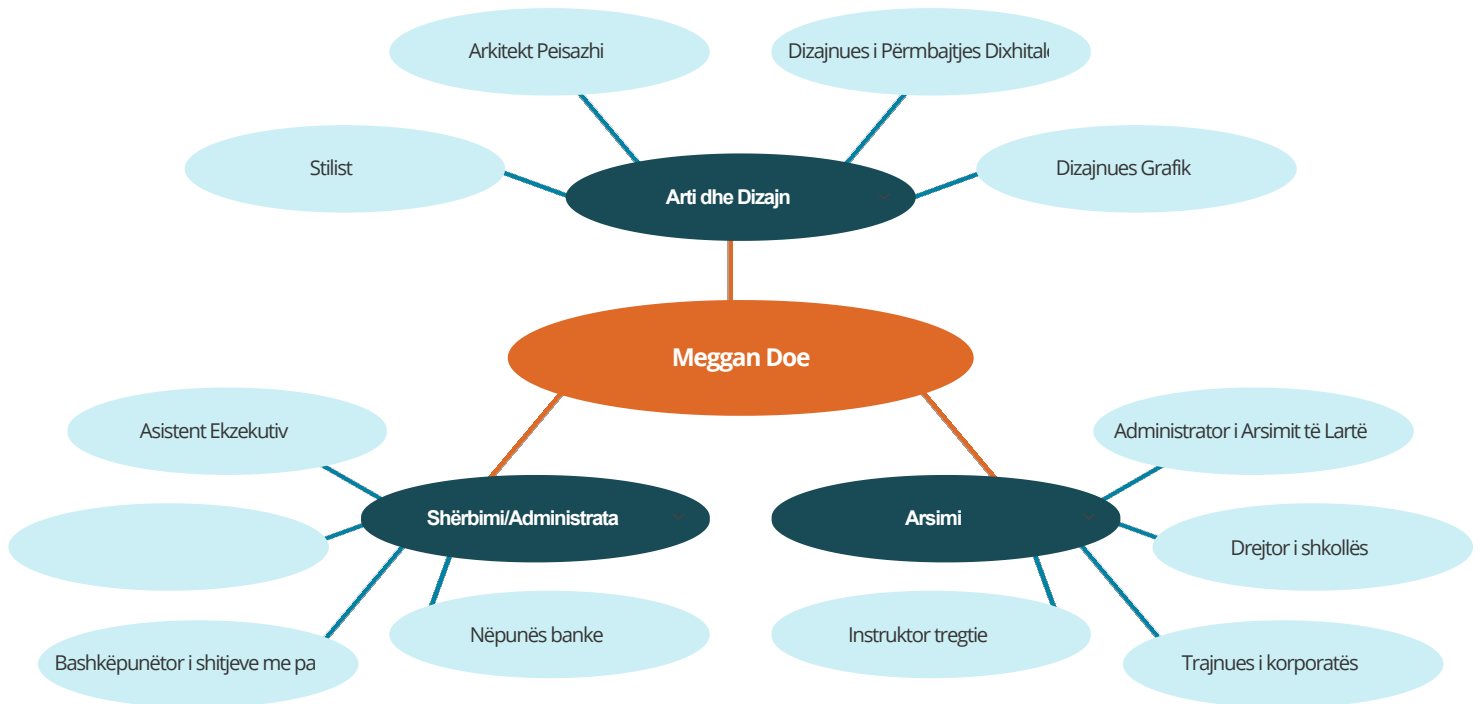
Arkitekt Peisazhi

Dizajnues i Përmbajtjes Dixhital

Stilist

Arti dhe Dizajn

Dizajnues Grafik

Meggan Doe

Asistent Ekzekutiv

Administrator i Arsimit të Lartë

Shërbimi/Administrata

Arsimi

Drejtor i shkollës

Nëpunës banke

Instruktor tregtie

Bashkëpunëtor i shitjeve me pa

Trajnues i korporatës